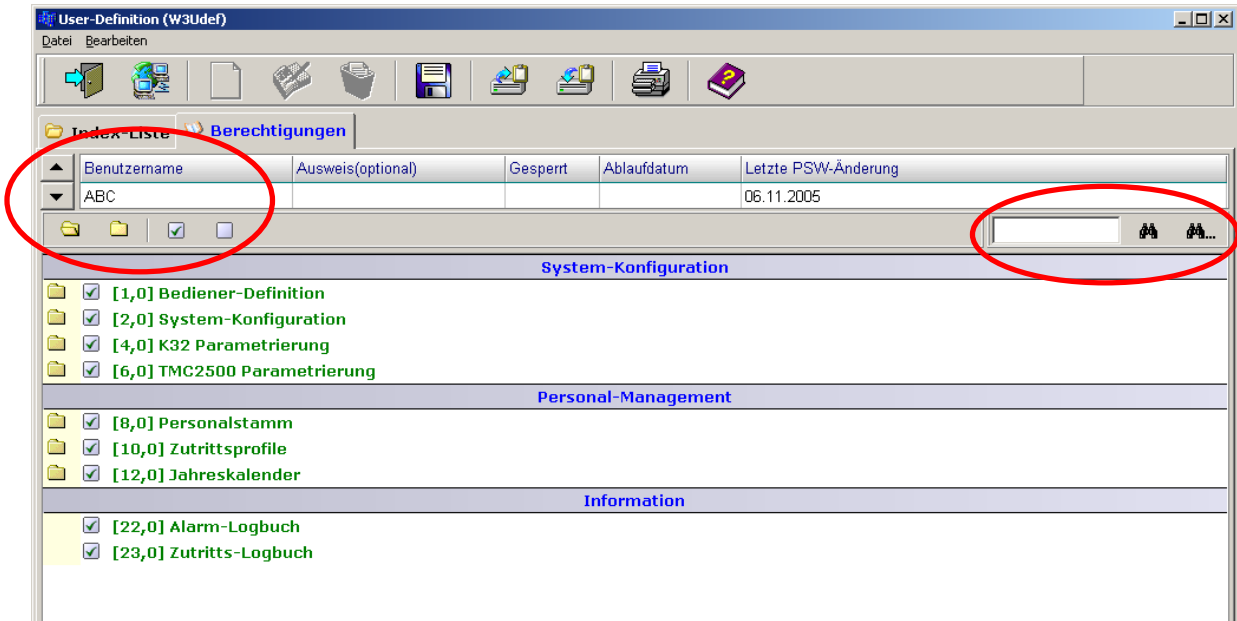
User-Definition (W3Udef)

Datei Bearbeiten

Index-Liste Berechtigungen

| Benutzername | Ausweis(optional) | Gesperrt | Ablaufdatum | Letzte PSW-Änderung |
|---|---|---|---|---|
| ABC | | | | 06.11.2005 |

System-Konfiguration

[1,0] Bediener-Definition
[2,0] System-Konfiguration
[4,0] K32 Parametrierung
[6,0] TMC2500 Parametrierung

Personal-Management

[8,0] Personalstamm
[10,0] Zutrittsprofile
[12,0] Jahreskalender

Information

[22,0] Alarm-Logbuch
[23,0] Zutritts-Logbuch